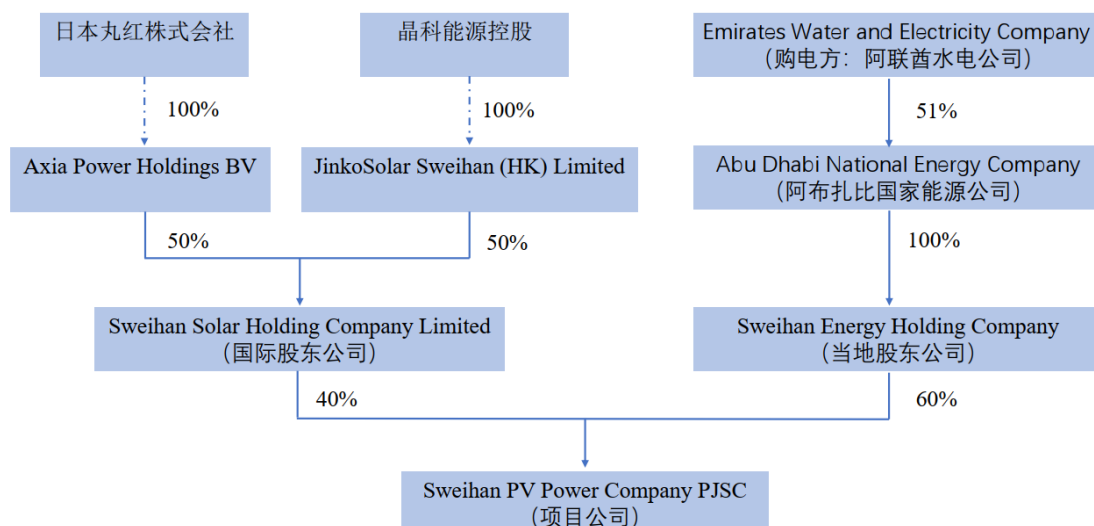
日本丸红株式会社

晶科能源控股

Emirates Water and Electricity Company
（购电方：阿联酋水电公司）

100%

100%

51%

Axia Power Holdings BV

JinkoSolar Sweihan (HK) Limited

Abu Dhabi National Energy Company
（阿布扎比国家能源公司）

50%

50%

100%

Sweihan Solar Holding Company Limited
（国际股东公司）

Sweihan Energy Holding Company
（当地股东公司）

40%

60%

Sweihan PV Power Company PJSC
（项目公司）